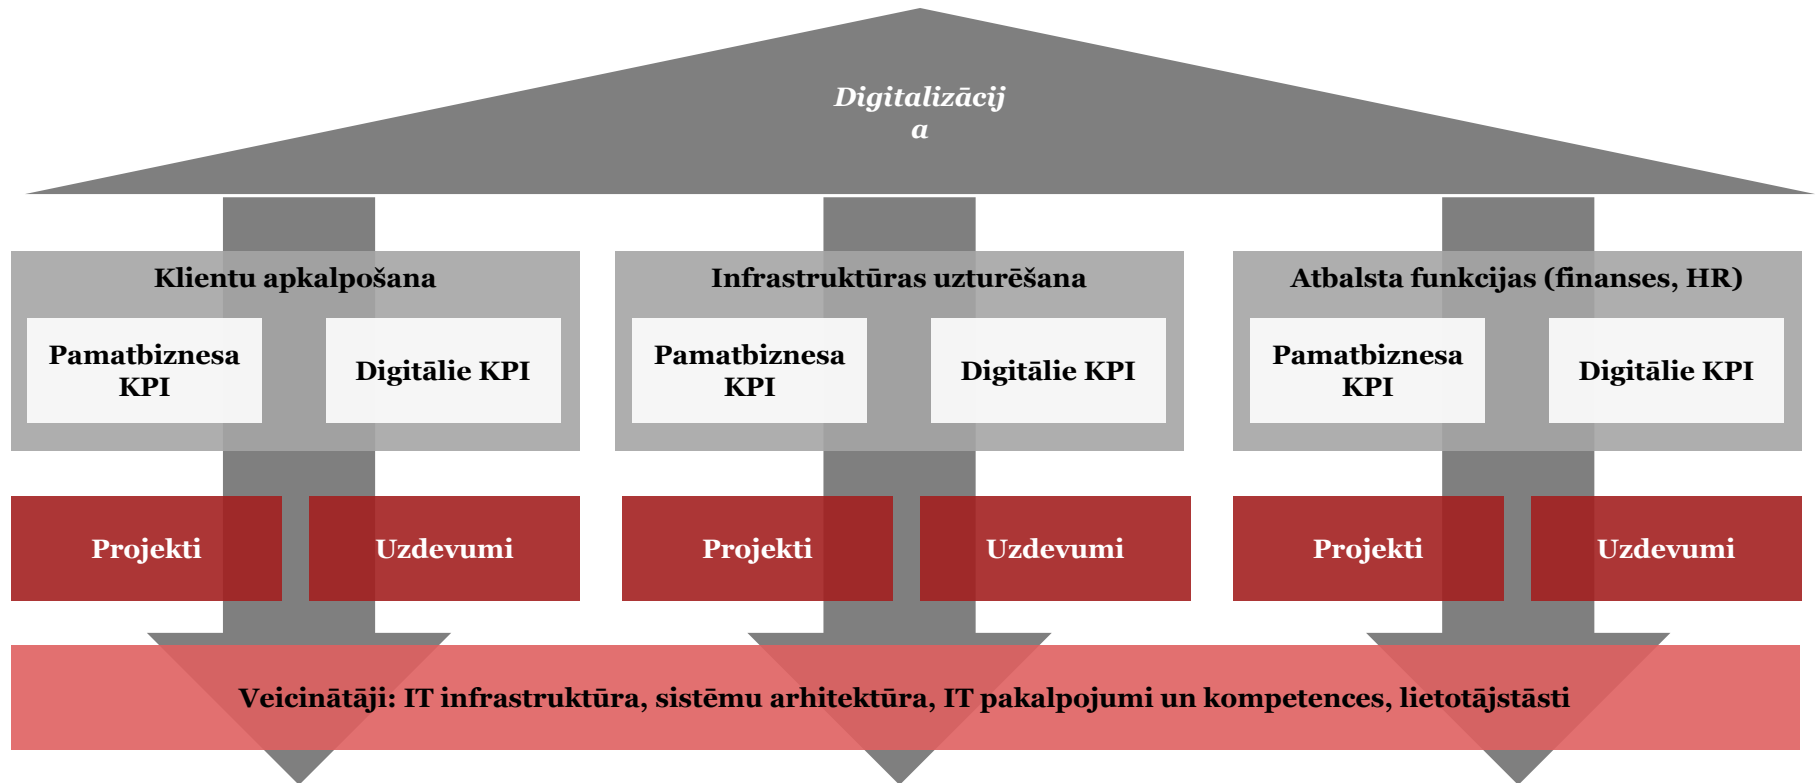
Digitalizācij a

Klientu apkalpošana

Pamatbiznesa KPI

Digitālie KPI

Infrastruktūras uzturēšana

Pamatbiznesa KPI

Digitālie KPI

Atbalsta funkcijas (finanses, HR)

Pamatbiznesa KPI

Digitālie KPI

Projekti

Uzdevumi

Projekti

Uzdevumi

Projekti

Uzdevumi

Veicinātāji: IT infrastruktūra, sistēmu arhitektūra, IT pakalpojumi un kompetences, lietotājstāsti